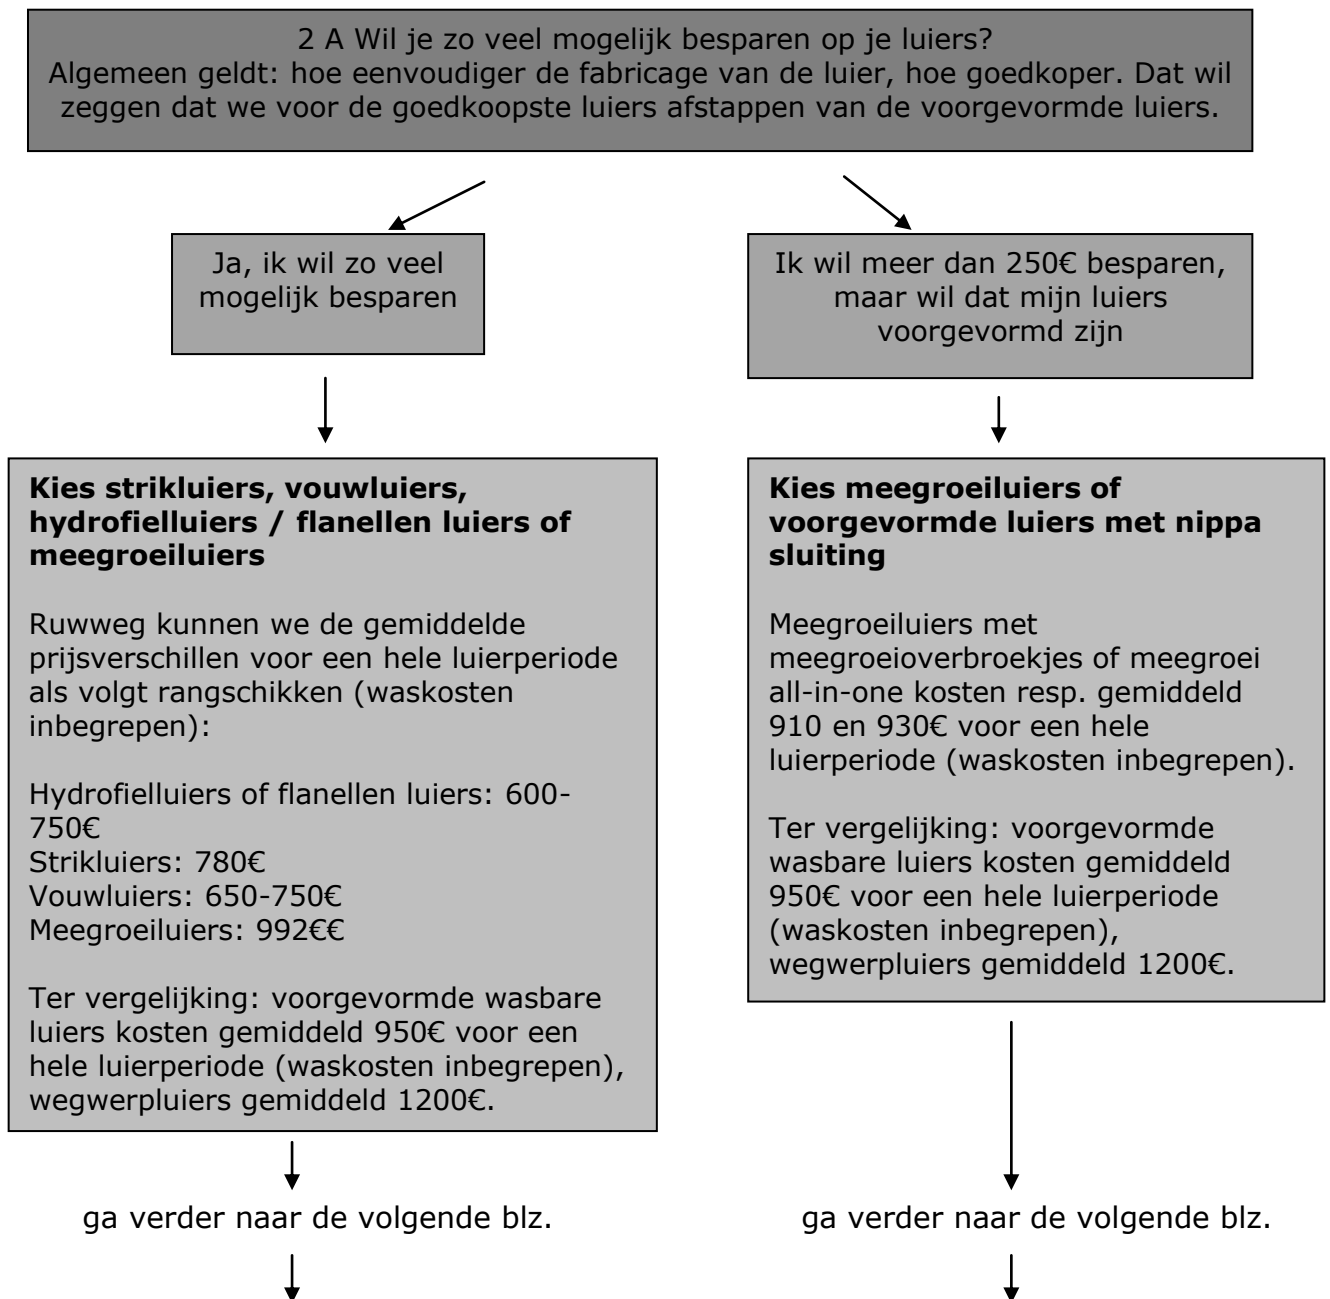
2 A Wil je zo veel mogelijk besparen op je luiers?
Algemeen geldt: hoe eenvoudiger de fabricage van de luier, hoe goedkoper. Dat wil zeggen dat we voor de goedkoopste luiers afstappen van de voorgevormde luiers.

Ja, ik wil zo veel mogelijk besparen

**Kies strikluiers, vouwluiers, hydrofielluiers / flanellen luiers of meegroeiluiers**

Ruwweg kunnen we de gemiddelde prijsverschillen voor een hele luierperiode als volgt rangschikken (waskosten inbegrepen):

Hydrofielluiers of flanellen luiers: 600-750€
Strikluiers: 780€
Vouwluiers: 650-750€
Meegroeiluiers: 992€€

Ter vergelijking: voorgevormde wasbare luiers kosten gemiddeld 950€ voor een hele luierperiode (waskosten inbegrepen), wegwerpluiers gemiddeld 1200€.

ga verder naar de volgende blz.

Ik wil meer dan 250€ besparen, maar wil dat mijn luiers voorgevormd zijn

**Kies meegroeiluiers of voorgevormde luiers met nippa sluiting**

Meegroeiluiers met meegroeioverbroekjes of meegroei all-in-one kosten resp. gemiddeld 910 en 930€ voor een hele luierperiode (waskosten inbegrepen).

Ter vergelijking: voorgevormde wasbare luiers kosten gemiddeld 950€ voor een hele luierperiode (waskosten inbegrepen), wegwerpluiers gemiddeld 1200€.

ga verder naar de volgende blz.